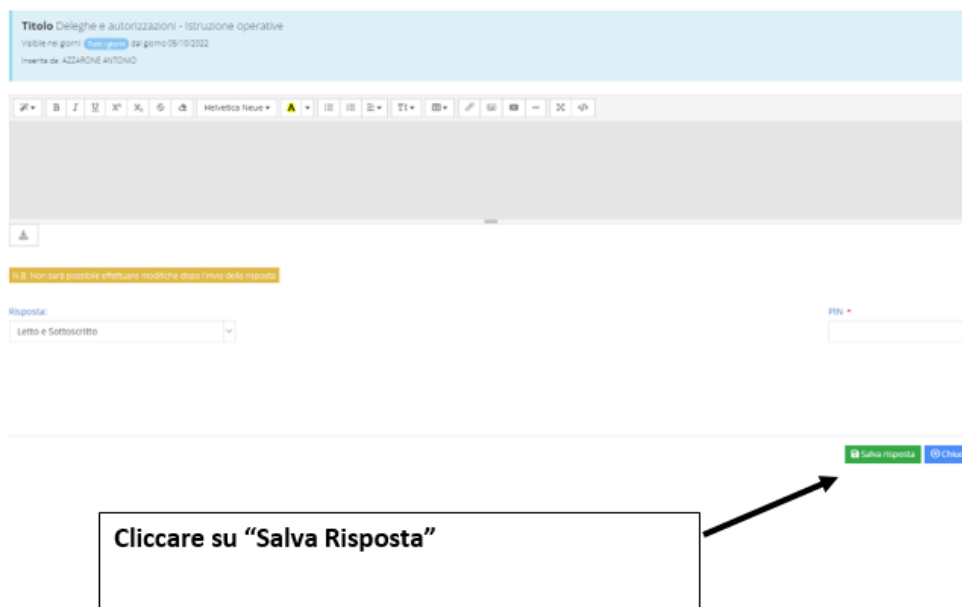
**Titolo** Deleghe e autorizzazioni - Istruzione operative

Visibile nei giorni: Tutti i giorni dal giorno 09/10/2022

Inserita da: AZZARONE ANTONIO

B I U X² X₂ Helvetica Neue A T1

N.B. Non sarà possibile effettuare modifiche dopo l'invio della risposta

Risposta:

Letto e Sottoscritto

PIN *

Salva risposta Chiu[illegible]

Cliccare su “Salva Risposta”